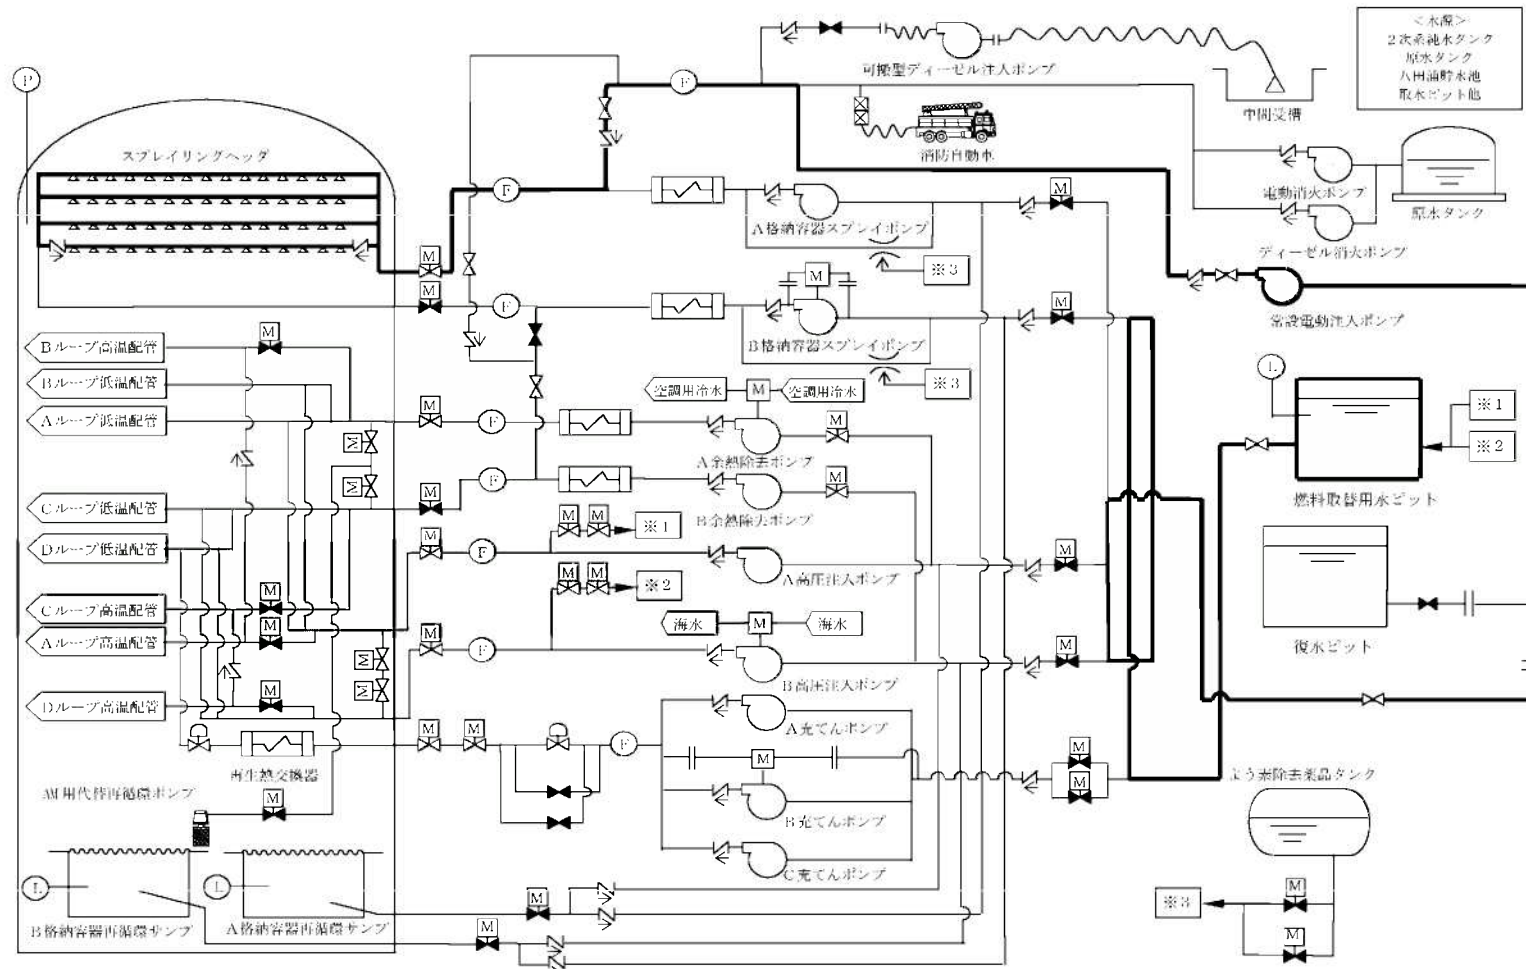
＜水源＞
2次系純水タンク
原水タンク
八田浦貯水池
取水ピット他

P

可搬型ディーゼル注入ポンプ

中間受槽

消防自動車

F

スプレイリングヘッダ

F

M

電動消火ポンプ

原水タンク

A格納容器スプレイポンプ

ディーゼル消火ポンプ

M

M

※3

M

M

F

M

常設電動注入ポンプ

B格納容器スプレイポンプ

※3

Bループ高温配管

M

Bループ低温配管

空調用冷水

M

空調用冷水

L

Aループ低温配管

M

F

M

※1

M

M

A余熱除去ポンプ

※2

F

M

M

燃料取替用水ピット

Cループ低温配管

M

B余熱除去ポンプ

M

M

※1

Dループ低温配管

M

F

M

M

A高圧注入ポンプ

M

M

※2

Cループ高温配管

M

海水

M

海水

復水ピット

Aループ高温配管

M

M

F

M

M

M

B高圧注入ポンプ

Dループ高温配管

M

M

M

A充てんポンプ

M

F

M

再生熱交換器

M

AM用代替再循環ポンプ

M

よう素除去薬品タンク

B充てんポンプ

C充てんポンプ

L

L

M

※3

M

B格納容器再循環サンプ

A格納容器再循環サンプ

M

M